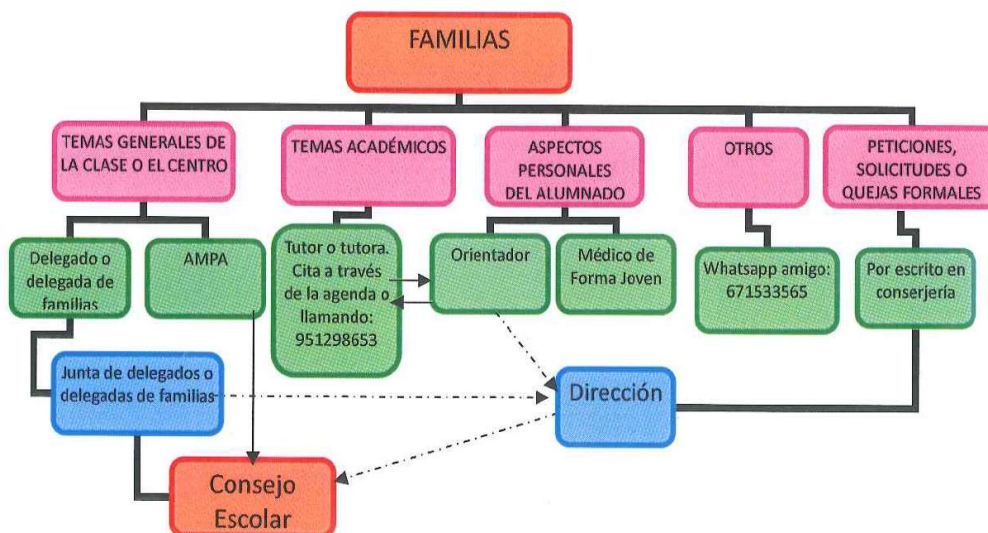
FAMILIAS

TEMAS GENERALES DE LA CLASE O EL CENTRO

TEMAS ACADÉMICOS

ASPECTOS PERSONALES DEL ALUMNADO

OTROS

PETICIONES, SOLICITUDES O QUEJAS FORMALES

Delegado o delegada de familias

AMPA

Tutor o tutora. Cita a través de la agenda o llamando: 951298653

Orientador

Médico de Forma Joven

Whatsapp amigo: 671533565

Por escrito en conserjería

Junta de delegados o delegadas de familias

Dirección

Consejo Escolar